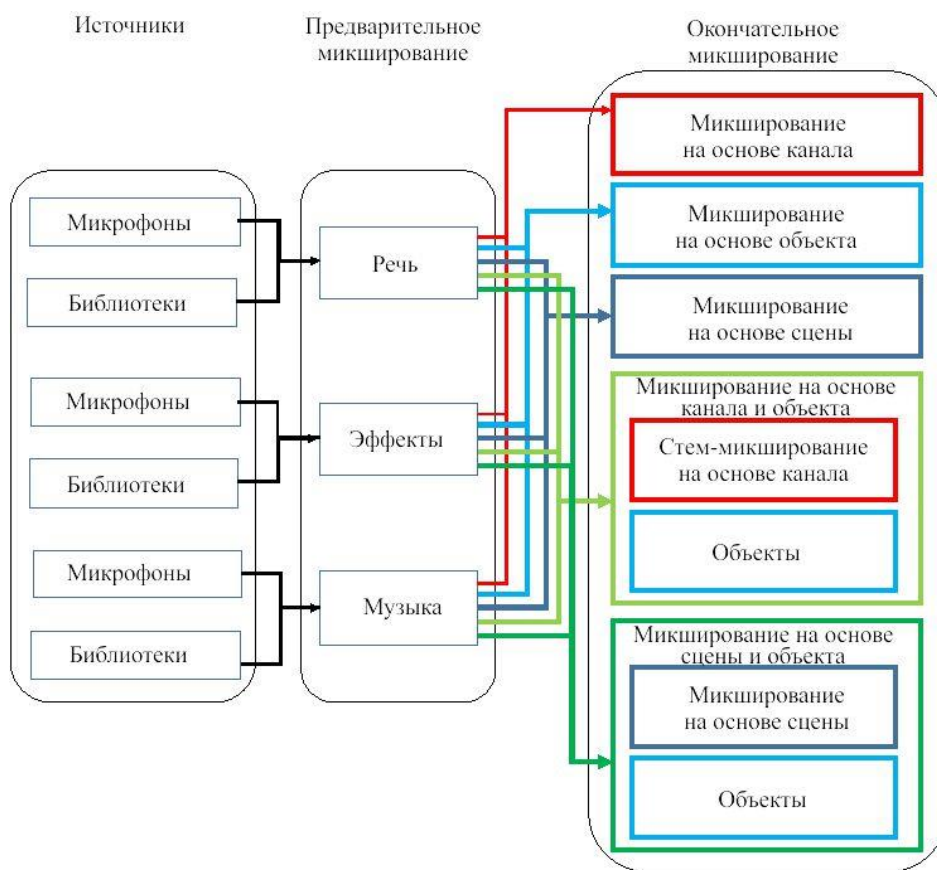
Источники

Предварительное микширование

Окончательное микширование

Микрофоны

Библиотеки

Микрофоны

Библиотеки

Микрофоны

Библиотеки

Речь

Эффекты

Музыка

Микширование на основе канала

Микширование на основе объекта

Микширование на основе сцены

Микширование на основе канала и объекта

Стем-микширование на основе канала

Объекты

Микширование на основе сцены и объекта

Микширование на основе сцены

Объекты